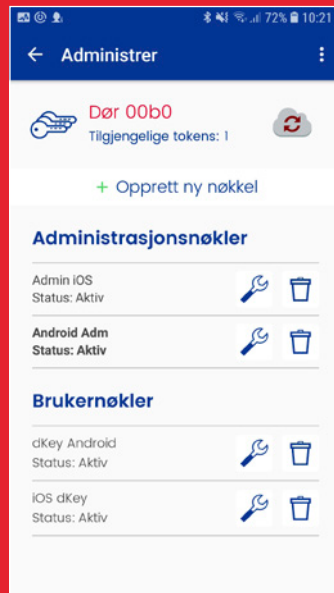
72% 10:21

Administrer

Dør 00b0
Tilgjengelige tokens: 1

+ Opprett ny nøkkel

Administrasjonsnøkler

Admin iOS
Status: Aktiv

Android Adm
Status: Aktiv

Brukernøkler

dKey Android
Status: Aktiv

iOS dKey
Status: Aktiv